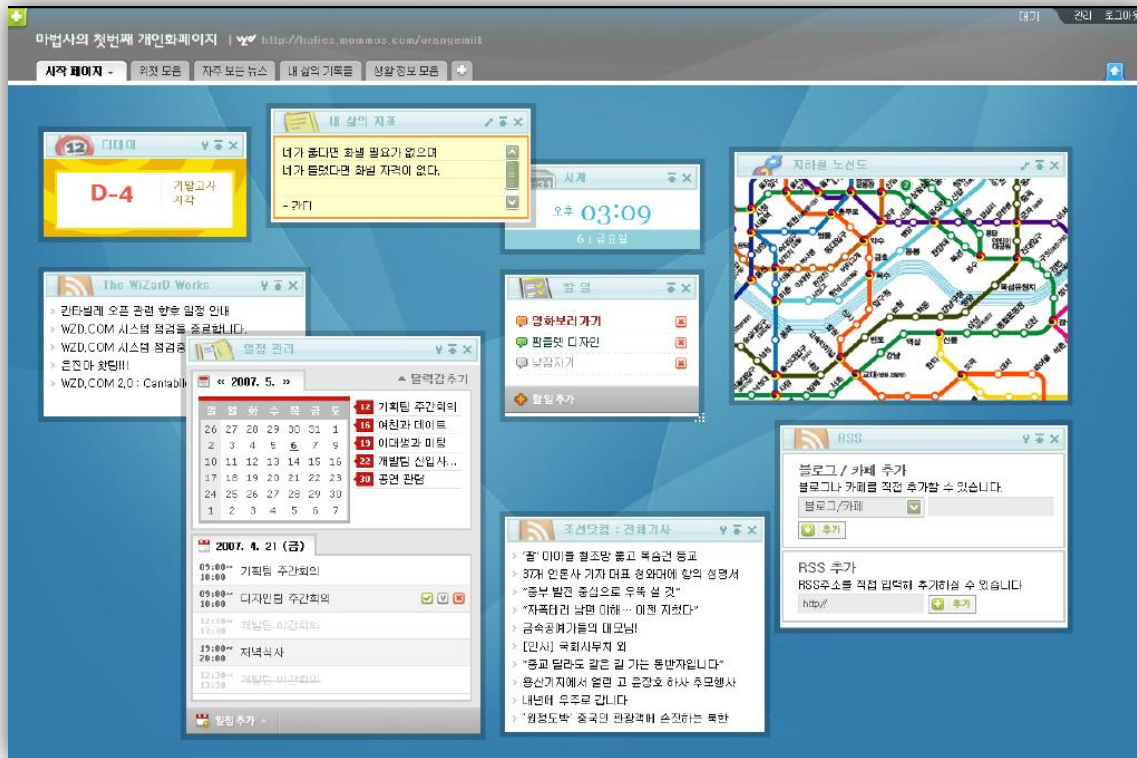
마법사의 첫번째 개인화페이지 | http://holics.mommos.com/orangemilk

대기 관리 로그아웃

시작 페이지 | 위젯 모음 | 자주 보는 뉴스 | 내 삶의 기록들 | 생활정보 모음

12 디데이

D-4

기말고사 시작

내 삶의 지표

너가 좋다면 화낼 필요가 없으며
너가 틀렸다면 화낼 자격이 없다.

- 간디

시계

오후 03:09

6 | 금요일

지하철 노선도

The WiZarD Works

칸타빌레 오픈 관련 향후 일정 안내
WZD.COM 시스템 점검을 종료합니다.
WZD.COM 시스템 점검중
은진아 핫팅!!!
WZD.COM 2.0 : Cantabile

할 일

영화보러가기
핀플렛 디자인
낮잠자기

할일 추가

일정 관리

« 2007. 5. »

달력감추기

| 일 | 월 | 화 | 수 | 목 | 금 | 토 |
|---|---|---|---|---|---|---|
| 26 | 27 | 28 | 29 | 30 | 31 | 1 |
| 2 | 3 | 4 | 5 | 6 | 7 | 8 |
| 10 | 11 | 12 | 13 | 14 | 15 | 16 |
| 17 | 18 | 19 | 20 | 21 | 22 | 23 |
| 24 | 25 | 26 | 27 | 28 | 29 | 30 |
| 1 | 2 | 3 | 4 | 5 | 6 | 7 |

12 기획팀 주간회의
16 여친과 데이트
19 이대생과 미팅
22 개발팀 신입사...
30 공연 관람

2007. 4. 21 (금)

09:00~10:00 기획팀 주간회의
09:00~10:00 디자인팀 주간회의
12:00~13:30 개발팀 미간회의
19:00~20:00 저녁식사
12:30~13:30 개발팀 미간회의

일정 추가

조선닷컴 : 전체기사

"꿈" 아이들 철조망 뚫고 복음건 등교
37개 언론사 기자 대표 청와대에 항의 성명서
"종부 발전 중심으로 우뚝 설 것"
"자폭테러 남편 이해 ... 이젠 지쳤다"
금속공예가들의 대모님!
[인사] 국회사무처 외
"종교 달라도 같은 길 가는 동반자입니다"
용산기지에서 열린 고 윤장호 하사 추모행사
내년에 우주로 갑니다
'원정도박' 중국인 관광객서 손전하는 북한

RSS

블로그 / 카페 추가
블로그나 카페를 직접 추가할 수 있습니다.
블로그/카페
추가

RSS 추가
RSS주소를 직접 입력하여 추가하실 수 있습니다
http://
추가